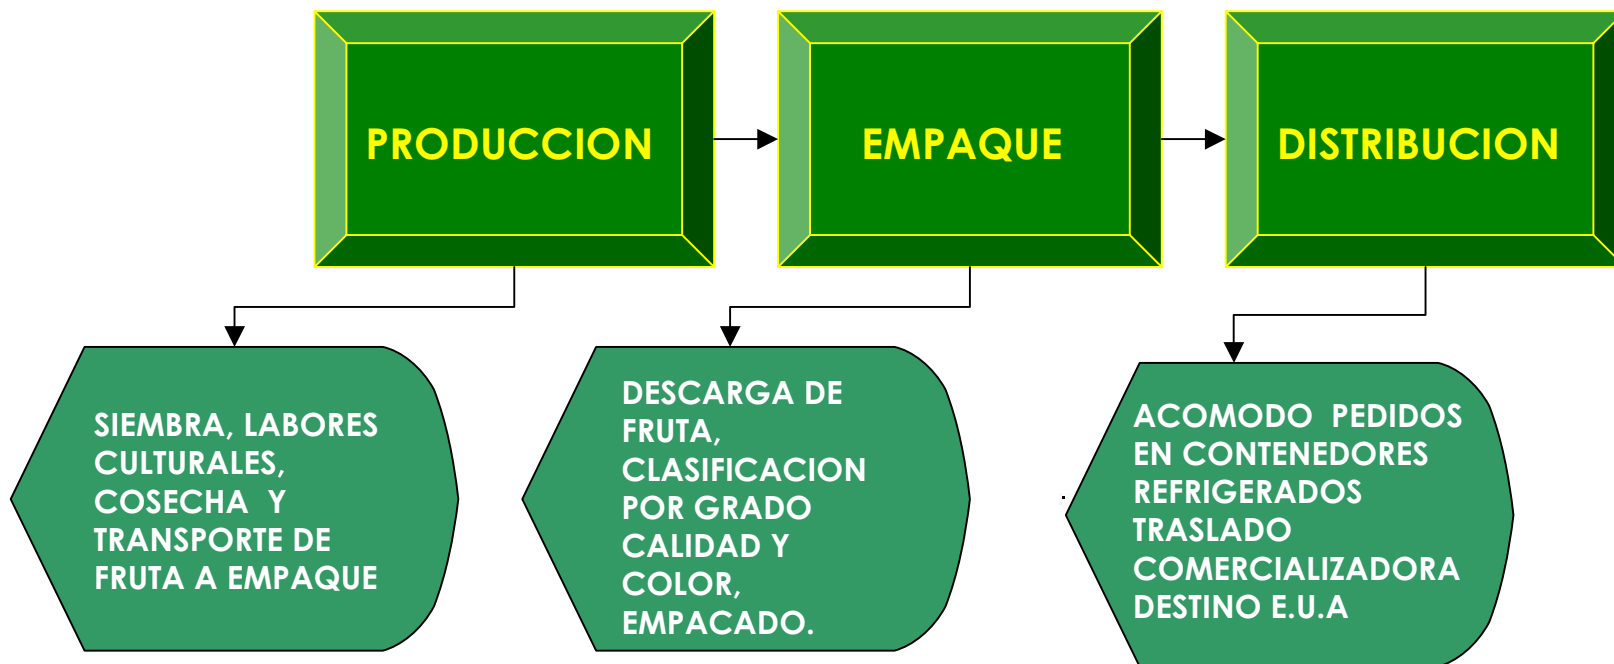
PRODUCCION

EMPAQUE

DISTRIBUCION

SIEMBRA, LABORES CULTURALES, COSECHA Y TRANSPORTE DE FRUTA A EMPAQUE

DESCARGA DE FRUTA, CLASIFICACION POR GRADO CALIDAD Y COLOR, EMPACADO.

ACOMODO PEDIDOS EN CONTENEDORES REFRIGERADOS TRASLADO COMERCIALIZADORA DESTINO E.U.A